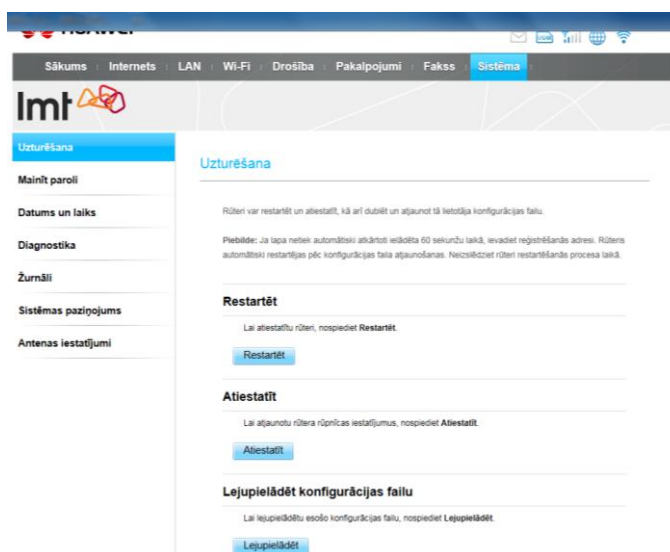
Sākums | Internets | LAN | Wi-Fi | Drošība | Pakalpojumi | Fakss | Sistēma

lmt

Uzturēšana

Mainīt paroli

Datums un laiks

Diagnostika

Žurnāli

Sistēmas paziņojums

Antenas iestatījumi

Uzturēšana

Rūteri var restartēt un atiestatīt, kā arī dublēt un atjaunot tā lietotāja konfigurācijas failu.

Piebilde: Ja lapa netiek automātiski atkārtoti ielādēta 60 sekunžu laikā, ievadiet reģistrēšanās adresi. Rūteris automātiski restartējas pēc konfigurācijas faila atjaunošanas. Neizslēdziet rūteri restartēšanās procesa laikā.

Restartēt

Lai atiestatītu rūteri, nospiediet Restartēt.

Restartēt

Atiestatīt

Lai atjaunotu rūtera rūpnīcas iestatījumus, nospiediet Atiestatīt.

Atiestatīt

Lejupielādēt konfigurācijas failu

Lai lejupielādētu esošo konfigurācijas failu, nospiediet Lejupielādēt.

Lejupielādēt